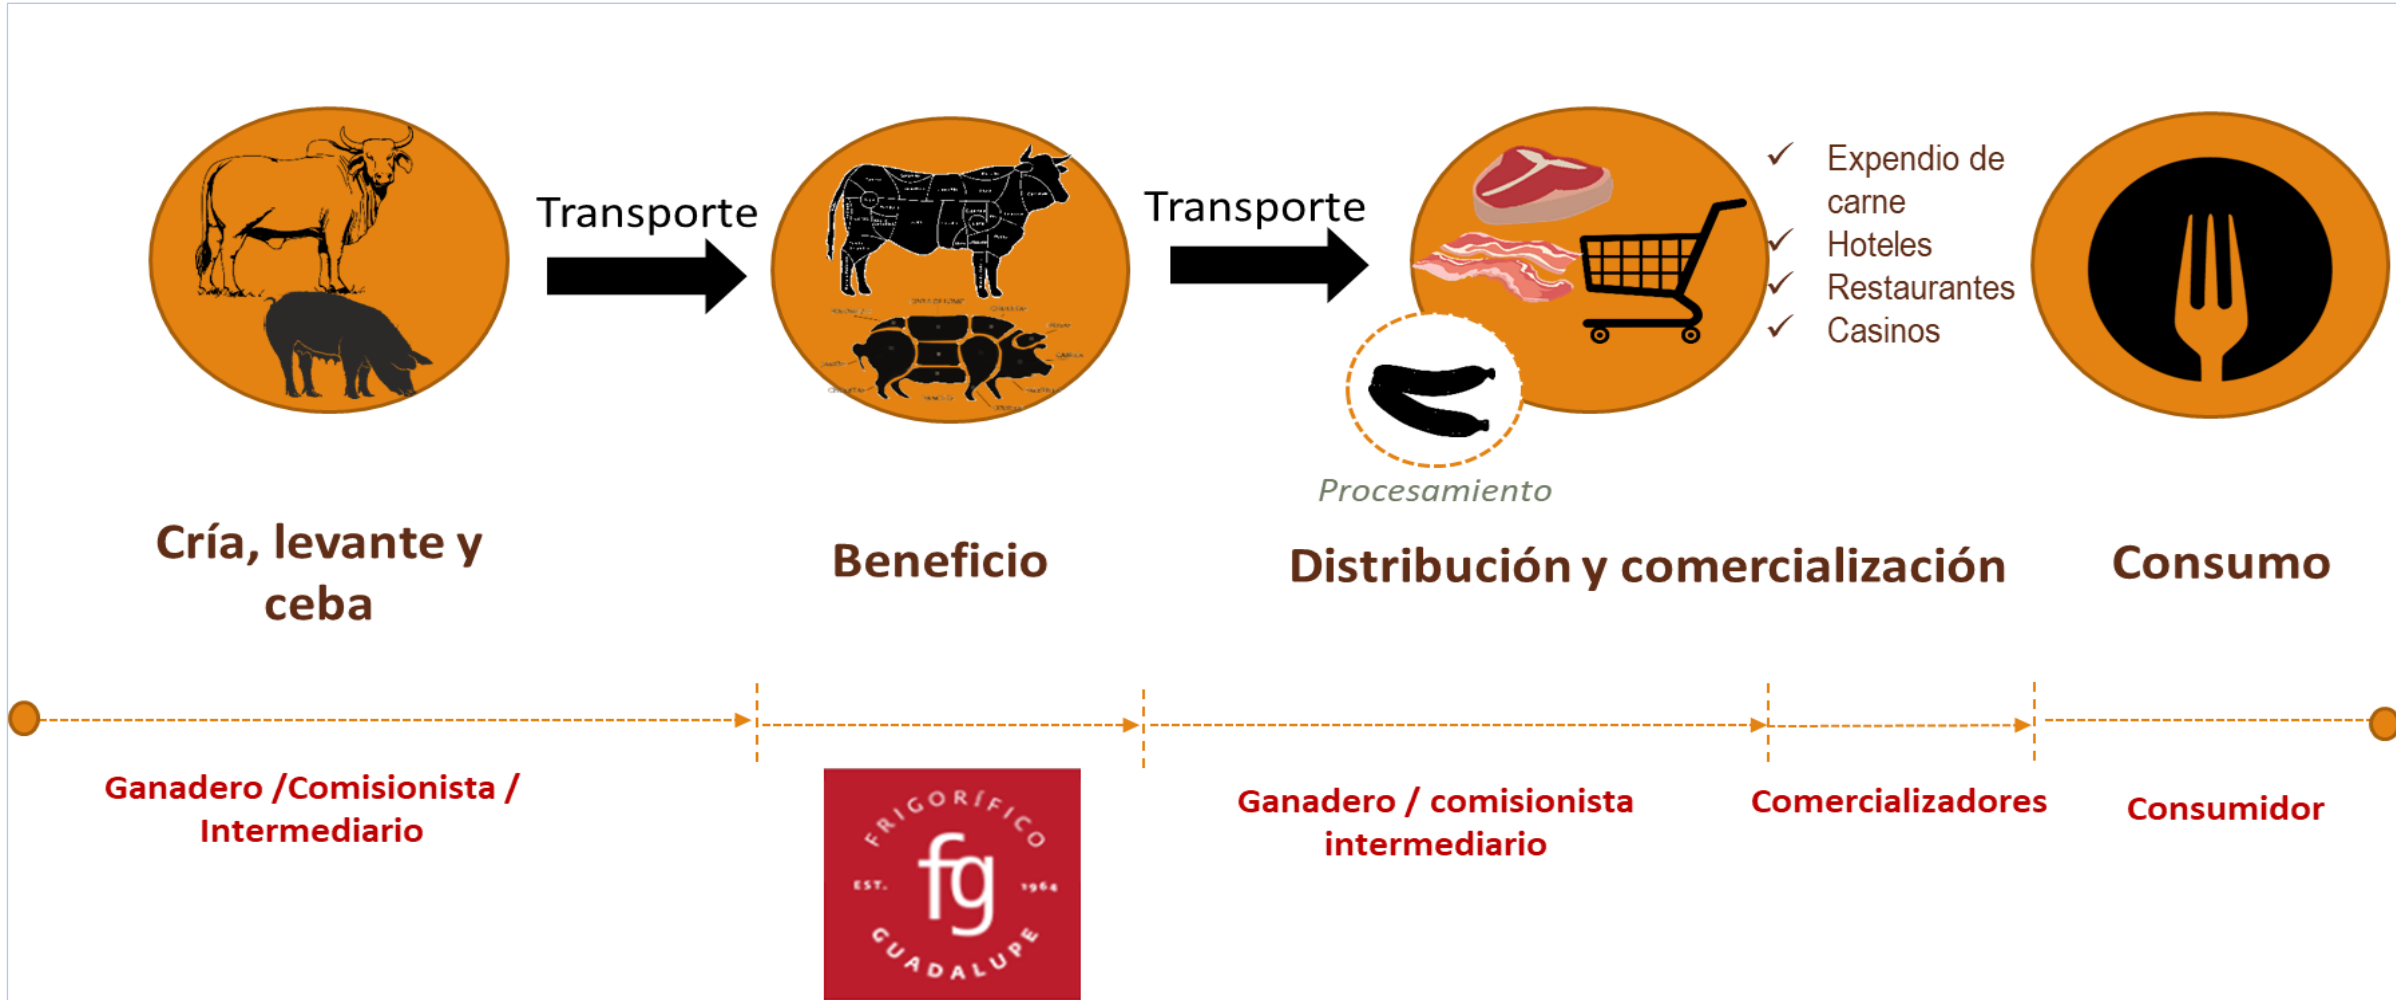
Transporte

Transporte

✓ Expendio de carne
✓ Hoteles
✓ Restaurantes
✓ Casinos

Procesamiento

Cría, levante y ceba

Beneficio

Distribución y comercialización

Consumo

Ganadero /Comisionista / Intermediario

FRIGORÍFICO
fg
EST. 1964
GUADALUPE

Ganadero / comisionista intermediario

Comercializadores

Consumidor